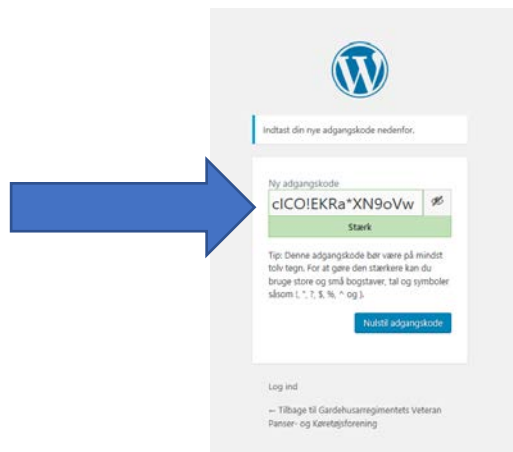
Indtast din nye adgangskode nedenfor.

Ny adgangskode

cICO!EKRa*XN9oVw

Stærk

Tip: Denne adgangskode bør være på mindst tolv tegn. For at gøre den stærkere kan du bruge store og små bogstaver, tal og symboler såsom ! " ? $ % ^ og ).

Nulstil adgangskode

Log ind

← Tilbage til Gardehusarregimentets Veteran Panser- og Køretøjsforening